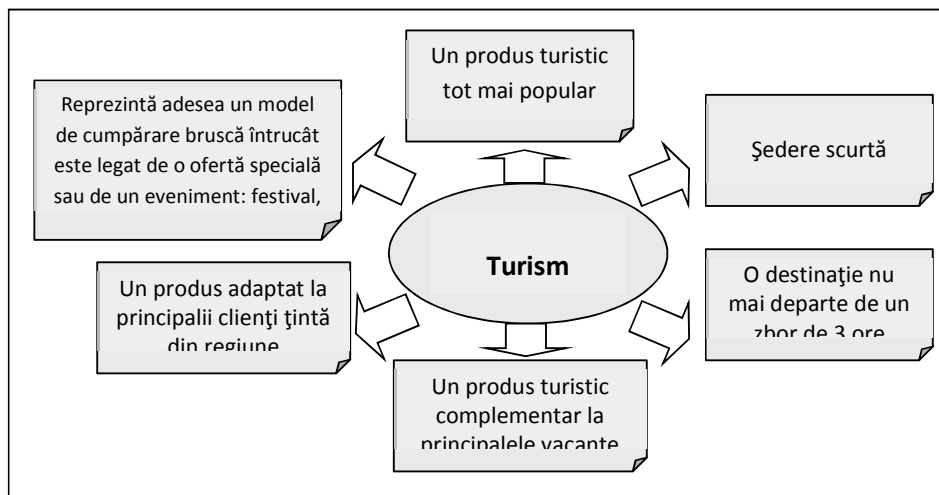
Un produs turistic tot mai popular

Reprezintă adesea un model de cumpărare bruscă întrucât este legat de o ofertă specială sau de un eveniment: festival,

Şedere scurtă

Turism

Un produs adaptat la principalii clienţi ţintă din regiune

O destinaţie nu mai departe de un zbor de 3 ore

Un produs turistic complementar la principalele vacanţe